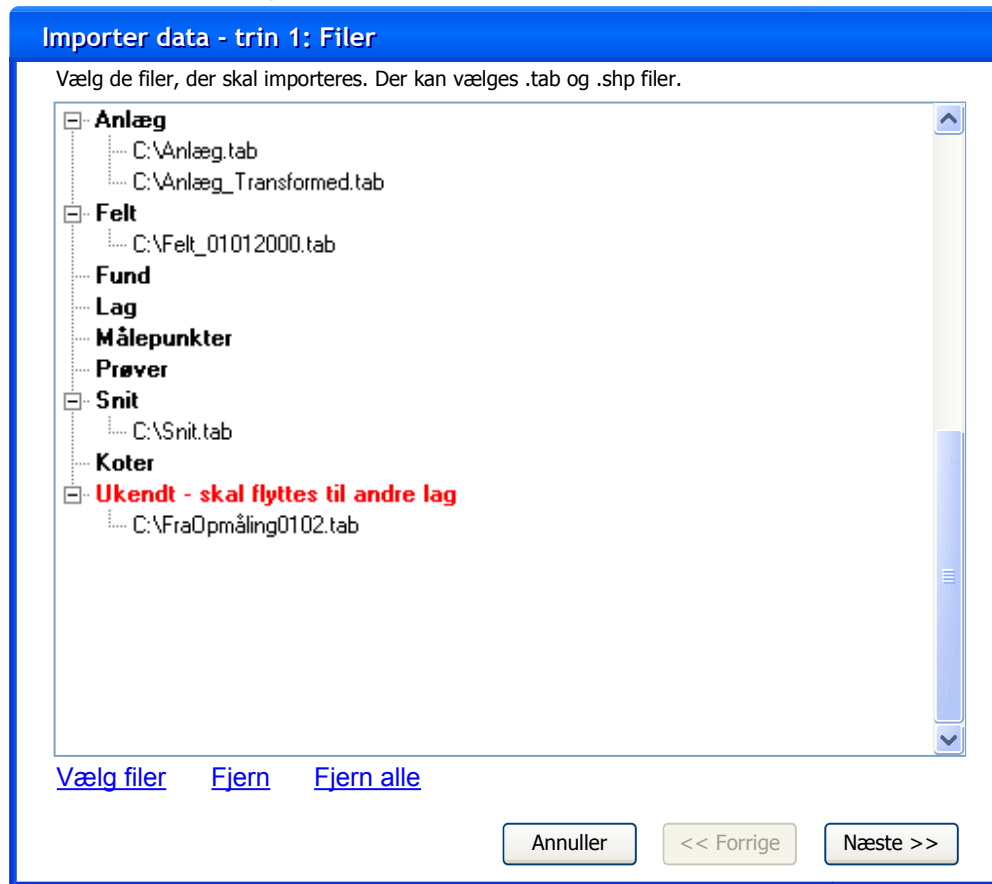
Importer data - trin 1: Filer

Vælg de filer, der skal importeres. Der kan vælges .tab og .shp filer.

Anlæg
C:\Anlæg.tab
C:\Anlæg_Transformed.tab
Felt
C:\Felt_01012000.tab
Fund
Lag
Målepunkter
Prøver
Snit
C:\Snit.tab
Koter
Ukendt - skal flyttes til andre lag
C:\FraOpmåling0102.tab

Vælg filer Fjern Fjern alle

Annuller << Forrige Næste >>